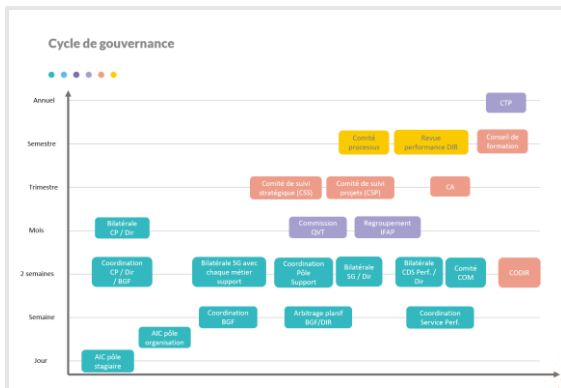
Cycle de gouvernance

Annuel

Semestre

Trimestre

Mois

2 semaines

Semaine

Jour

CTP

Comité processus

Revue performance DIR

Conseil de formation

Comité de suivi stratégique (CSS)

Comité de suivi projets (CSP)

CA

Bilatérale CP / Dir

Commission QVT

Regroupement IFAP

Coordination CP / Dir / BGF

Bilatérale SG avec chaque métier support

Coordination Pôle Support

Bilatérale SG / Dir

Bilatérale CDS Perf. / Dir

Comité COM

CODIR

Coordination BGF

Arbitrage planif BGF/DIR

Coordination Service Perf.

AIC pôle organisation

AIC pôle stagiaire